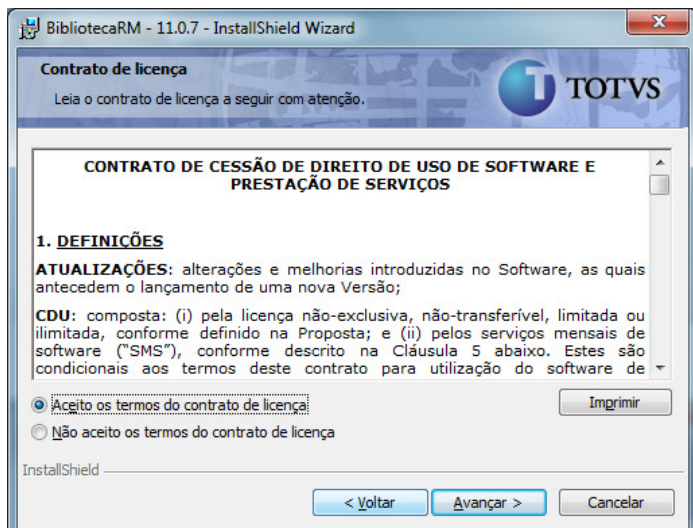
BibliotecaRM - 11.0.7 - InstallShield Wizard

Contrato de licença

Leia o contrato de licença a seguir com atenção.

TOTVS

CONTRATO DE CESSÃO DE DIREITO DE USO DE SOFTWARE E PRESTAÇÃO DE SERVIÇOS

1. DEFINIÇÕES

ATUALIZAÇÕES: alterações e melhorias introduzidas no Software, as quais antecedem o lançamento de uma nova Versão;

CDU: composta: (i) pela licença não-exclusiva, não-transferível, limitada ou ilimitada, conforme definido na Proposta; e (ii) pelos serviços mensais de software ("SMS"), conforme descrito na Cláusula 5 abaixo. Estes são condicionais aos termos deste contrato para utilização do software de

Aceito os termos do contrato de licença

Não aceito os termos do contrato de licença

Imprimir

InstallShield

< Voltar

Avançar >

Cancelar